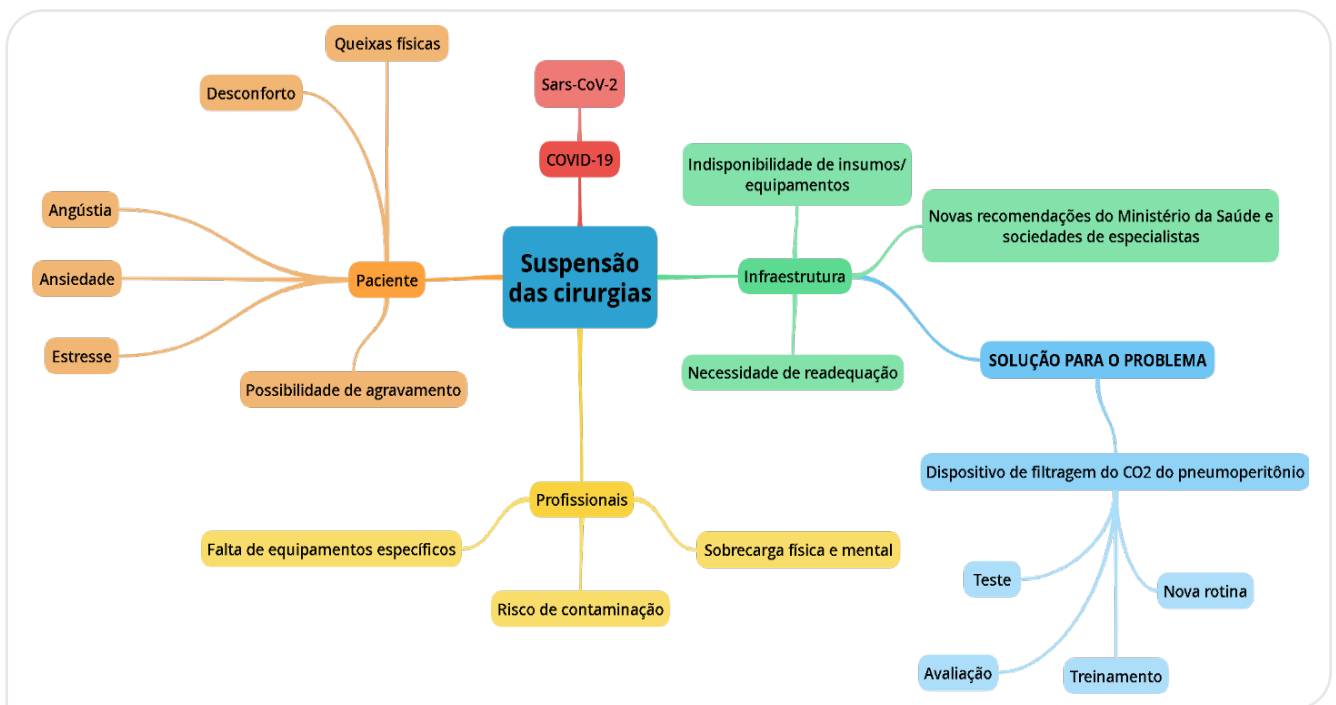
Suspensão das cirurgias

COVID-19

Sars-CoV-2

Paciente

Queixas físicas

Desconforto

Angústia

Ansiedade

Estresse

Possibilidade de agravamento

Infraestrutura

Indisponibilidade de insumos/ equipamentos

Novas recomendações do Ministério da Saúde e sociedades de especialistas

Necessidade de readequação

SOLUÇÃO PARA O PROBLEMA

Dispositivo de filtragem do CO2 do pneumoperitônio

Teste

Nova rotina

Avaliação

Treinamento

Profissionais

Falta de equipamentos específicos

Sobrecarga física e mental

Risco de contaminação